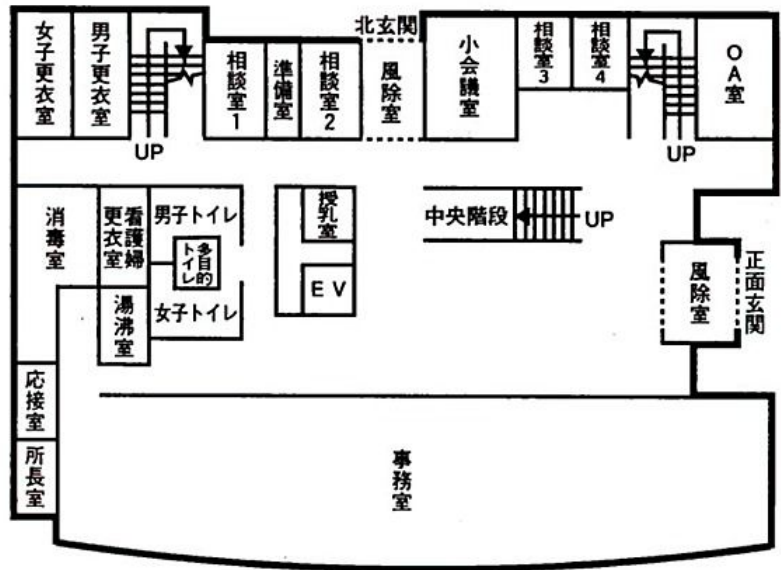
女子更衣室
男子更衣室
UP
相談室1
準備室
相談室2
北玄関
風除室
小会議室
相談室3
相談室4
UP
OA室
消毒室
看護婦更衣室
男子トイレ
多目的トイレ
湯沸室
女子トイレ
授乳室
EV
中央階段
UP
風除室
正面玄関
応接室
所長室
事務室